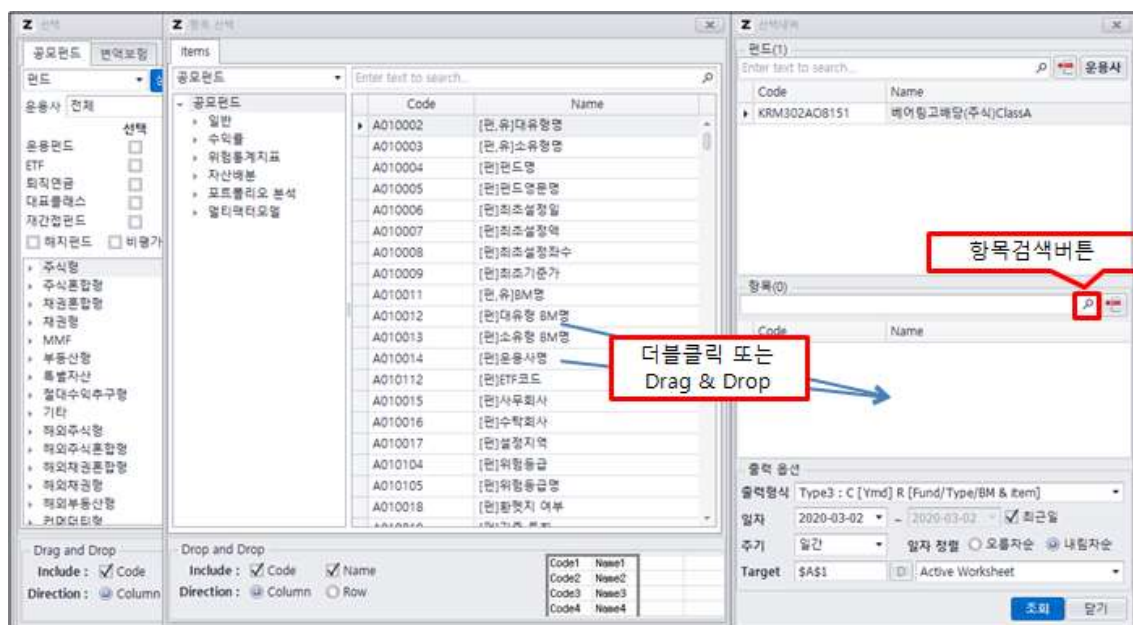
Z 선택

공모펀드 | 변액보험

펀드

운용사 전체

선택

운용펀드
ETF
퇴직연금
대표클래스
재간접펀드
해지펀드 비평가

주식형
주식혼합형
채권혼합형
채권형
MMF
부동산형
특별자산
절대수익추구형
기타
해외주식형
해외주식혼합형
해외채권혼합형
해외채권형
해외부동산형
커머더티형

Drag and Drop
Include : ☑ Code
Direction : ◉ Column

Z 항목 선택

Items

공모펀드

Enter text to search...

공모펀드
일반
수익률
위험통계지표
자산배분
포트폴리오 분석
멀티팩터모델

| Code | Name |
|---|---|
| A010002 | [펀,유]대유형명 |
| A010003 | [펀,유]소유형명 |
| A010004 | [펀]펀드명 |
| A010005 | [펀]펀드영문명 |
| A010006 | [펀]최초설정일 |
| A010007 | [펀]최초설정액 |
| A010008 | [펀]최초설정좌수 |
| A010009 | [펀]최초기준가 |
| A010011 | [펀,유]BM명 |
| A010012 | [펀]대유형 BM명 |
| A010013 | [펀]소유형 BM명 |
| A010014 | [펀]운용사명 |
| A010112 | [펀]ETF코드 |
| A010015 | [펀]사무회사 |
| A010016 | [펀]수탁회사 |
| A010017 | [펀]설정지역 |
| A010104 | [펀]위험등급 |
| A010105 | [펀]위험등급명 |
| A010018 | [펀]환헷지 여부 |

Drop and Drop
Include : ☑ Code ☑ Name
Direction : ◉ Column ○ Row

| Code1 | Name1 |
|---|---|
| Code2 | Name2 |
| Code3 | Name3 |
| Code4 | Name4 |

Z 선택내역

펀드(1)
Enter text to search... 운용사

| Code | Name |
|---|---|
| KRM302AO8151 | 베어링고배당(주식)ClassA |

항목검색버튼

항목(0)

| Code | Name |
|---|---|

더블클릭 또는 Drag & Drop

출력 옵션
출력형식 Type3 : C [Ymd] R [Fund/Type/BM & item]
일자 2020-03-02 ~ 2020-03-02 ☑ 최근일
주기 일간 일자 정렬 ○ 오름차순 ◉ 내림차순
Target $A$1 Active Worksheet

조회 닫기